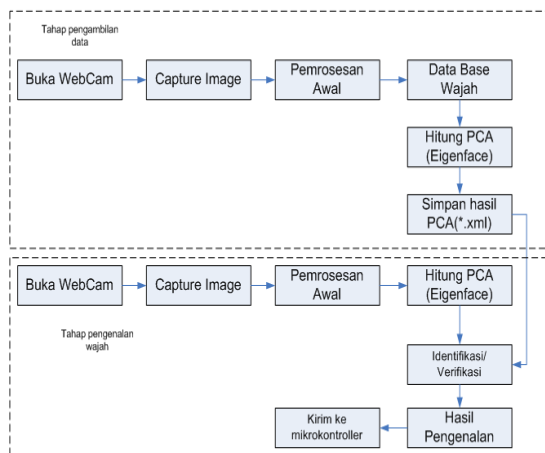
Tahap pengambilan data

Buka WebCam

Capture Image

Pemrosesan Awal

Data Base Wajah

Hitung PCA (Eigenface)

Simpan hasil PCA(*.xml)

Buka WebCam

Capture Image

Pemrosesan Awal

Hitung PCA (Eigenface)

Tahap pengenalan wajah

Identifikasi/ Verifikasi

Kirim ke mikrokontroller

Hasil Pengenalan